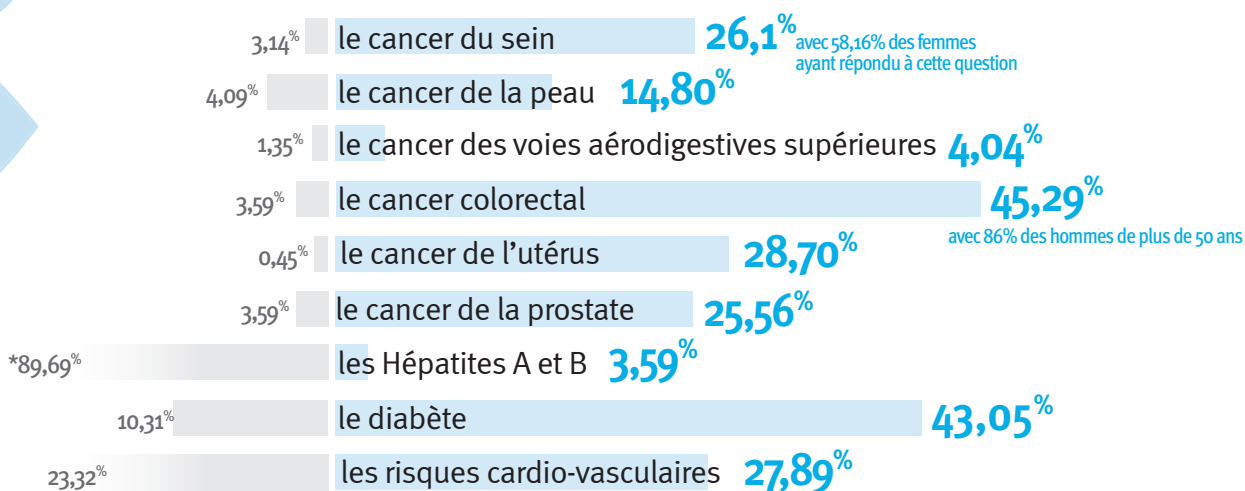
3,14% le cancer du sein 26,1% avec 58,16% des femmes ayant répondu à cette question

4,09% le cancer de la peau 14,80%

1,35% le cancer des voies aérodigestives supérieures 4,04%

3,59% le cancer colorectal 45,29% avec 86% des hommes de plus de 50 ans

0,45% le cancer de l'utérus 28,70%

3,59% le cancer de la prostate 25,56%

*89,69% les Hépatites A et B 3,59%

10,31% le diabète 43,05%

23,32% les risques cardio-vasculaires 27,89%